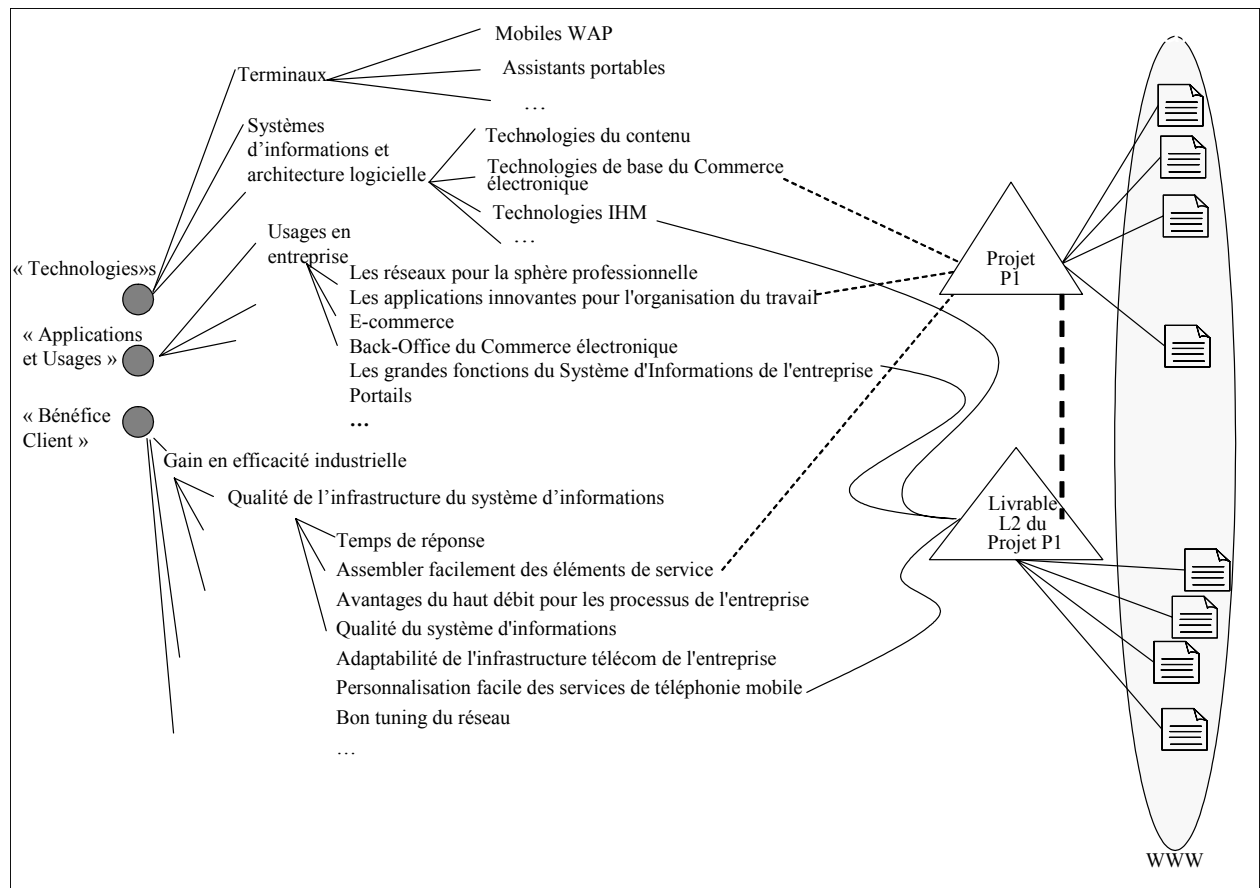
Terminaux

Mobiles WAP

Assistants portables

…

Systèmes d'informations et architecture logicielle

Technologies du contenu

Technologies de base du Commerce électronique

Technologies IHM

…

Usages en entreprise

Les réseaux pour la sphère professionnelle

Les applications innovantes pour l'organisation du travail

E-commerce

Back-Office du Commerce électronique

Les grandes fonctions du Système d'Informations de l'entreprise

Portails

…

« Technologies»s

« Applications et Usages »

« Bénéfice Client »

Gain en efficacité industrielle

Qualité de l'infrastructure du système d'informations

Temps de réponse

Assembler facilement des éléments de service

Avantages du haut débit pour les processus de l'entreprise

Qualité du système d'informations

Adaptabilité de l'infrastructure télécom de l'entreprise

Personnalisation facile des services de téléphonie mobile

Bon tuning du réseau

…

Projet P1

Livrable L2 du Projet P1

WWW